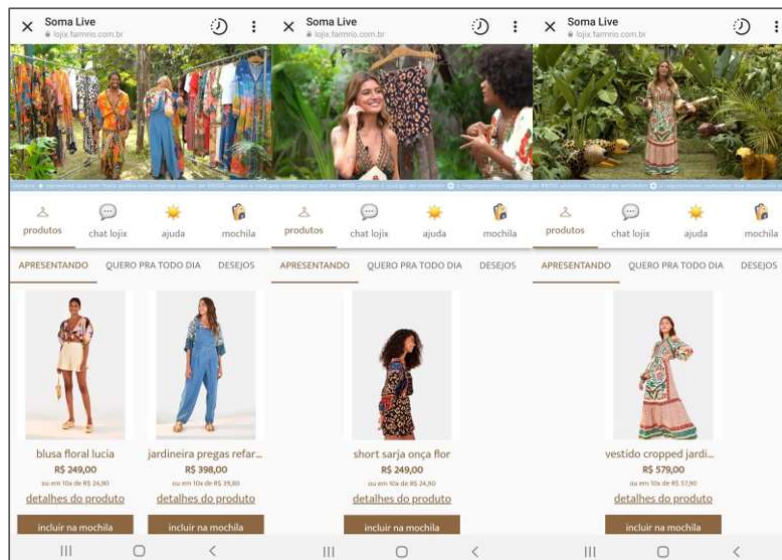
Soma Live
lojix.farmrio.com.br

produtos chat lojix ajuda mochila

APRESENTANDO QUERO PRA TODO DIA DESEJOS

blusa floral lucia
R$ 249,00
ou em 10x de R$ 24,90
detalhes do produto
incluir na mochila

jardineira pregas refar...
R$ 398,00
ou em 10x de R$ 39,80
detalhes do produto
incluir na mochila

Soma Live
lojix.farmrio.com.br

produtos chat lojix ajuda mochila

APRESENTANDO QUERO PRA TODO DIA DESEJOS

short sarja onça flor
R$ 249,00
ou em 10x de R$ 24,90
detalhes do produto
incluir na mochila

Soma Live
lojix.farmrio.com.br

produtos chat lojix ajuda mochila

APRESENTANDO QUERO PRA TODO DIA DESEJOS

vestido cropped jardi...
R$ 579,00
ou em 10x de R$ 57,90
detalhes do produto
incluir na mochila